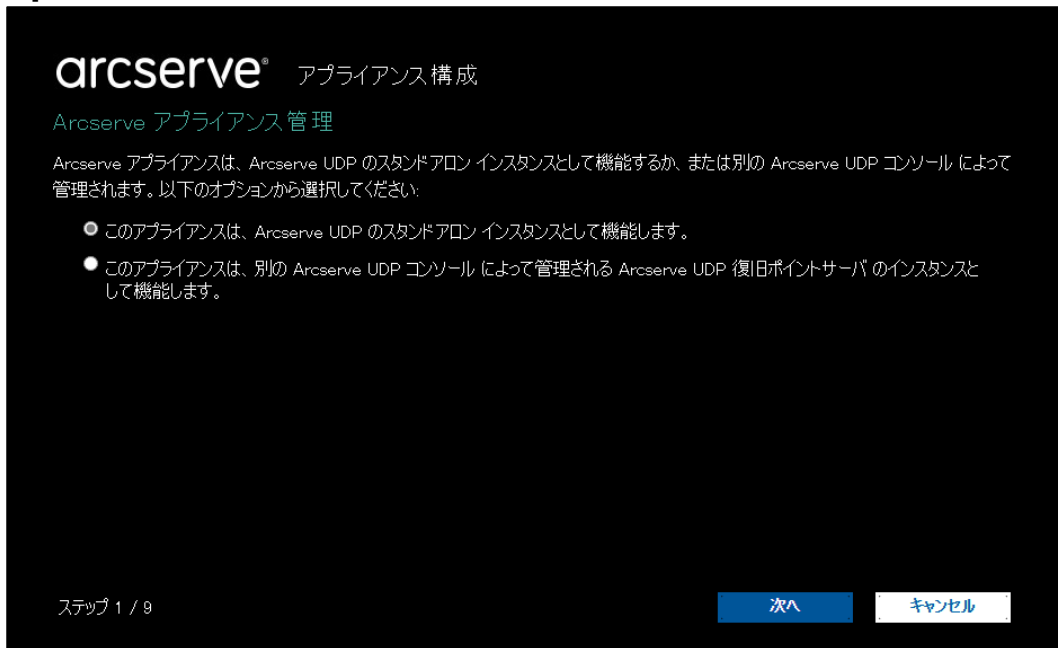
arcserve® アプライアンス構成

Arcserve アプライアンス管理

Arcserve アプライアンスは、Arcserve UDP のスタンドアロン インスタンスとして機能するか、または別の Arcserve UDP コンソール によって管理されます。以下のオプションから選択してください:

このアプライアンスは、Arcserve UDP のスタンドアロン インスタンスとして機能します。

このアプライアンスは、別の Arcserve UDP コンソール によって管理される Arcserve UDP 復旧ポイントサーバ のインスタンスとして機能します。

ステップ 1 / 9

次へ

キャンセル